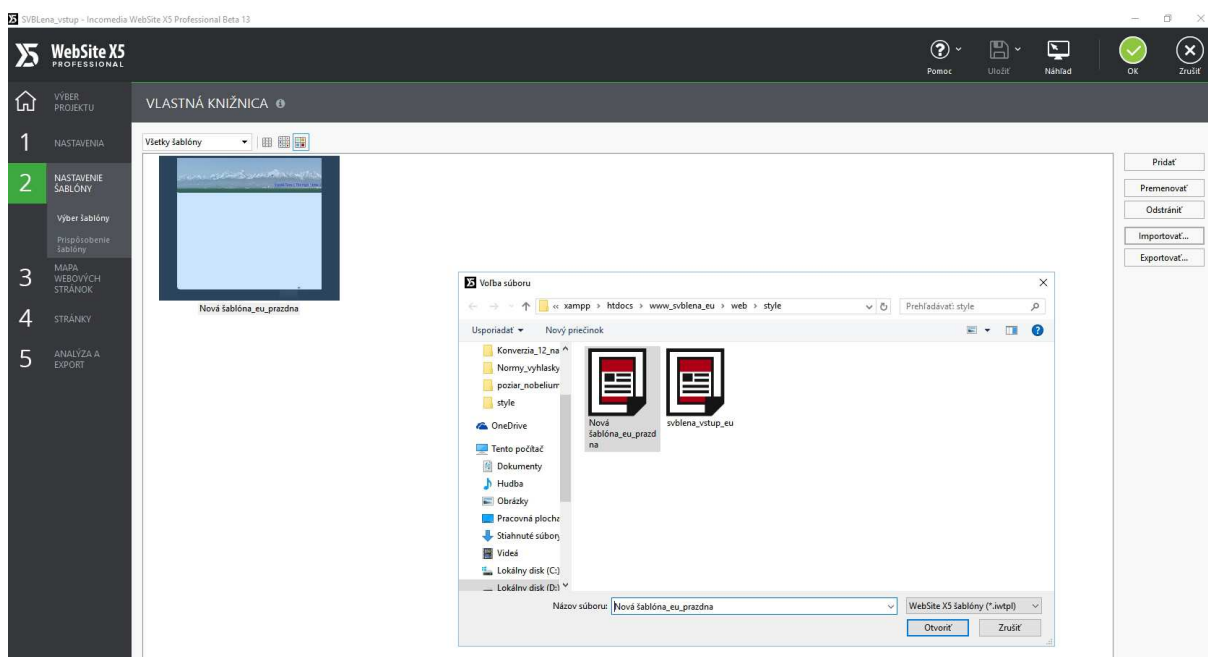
SVBLena_vstup - Incomedia WebSite X5 Professional Beta 13

WebSite X5 PROFESSIONAL

Pomoc Uložiť Náhľad OK Zrušiť

VÝBER PROJEKTU

VLASTNÁ KNIŽNICA

1 NASTAVENIA

2 NASTAVENIE ŠABLÓNY

Výber šablóny

Prispôsobenie šablóny

3 MAPA WEBOVÝCH STRÁNOK

4 STRÁNKY

5 ANALÝZA A EXPORT

Všetky šablóny

Nová šablóna_eu_prazdna

Pridať
Premenovať
Odstrániť
Importovať...
Exportovať...

Voľba súboru

« xampp › htdocs › www_svblena_eu › web › style

Prehľadávať: style

Usporiadať ▾ Nový priečinok

Konverzia_12_na
Normy_vyhlasky
poziar_nobelium
style
OneDrive
Tento počítač
Dokumenty
Hudba
Obrázky
Pracovná plocha
Stiahnuté súbory
Videá
Lokálny disk (C:)
Lokálny disk (D:)

Nová šablóna_eu_prazdna

svblena_vstup_eu

Názov súboru: Nová šablóna_eu_prazdna

WebSite X5 šablóny (*.iwtpl)

Otvoriť Zrušiť